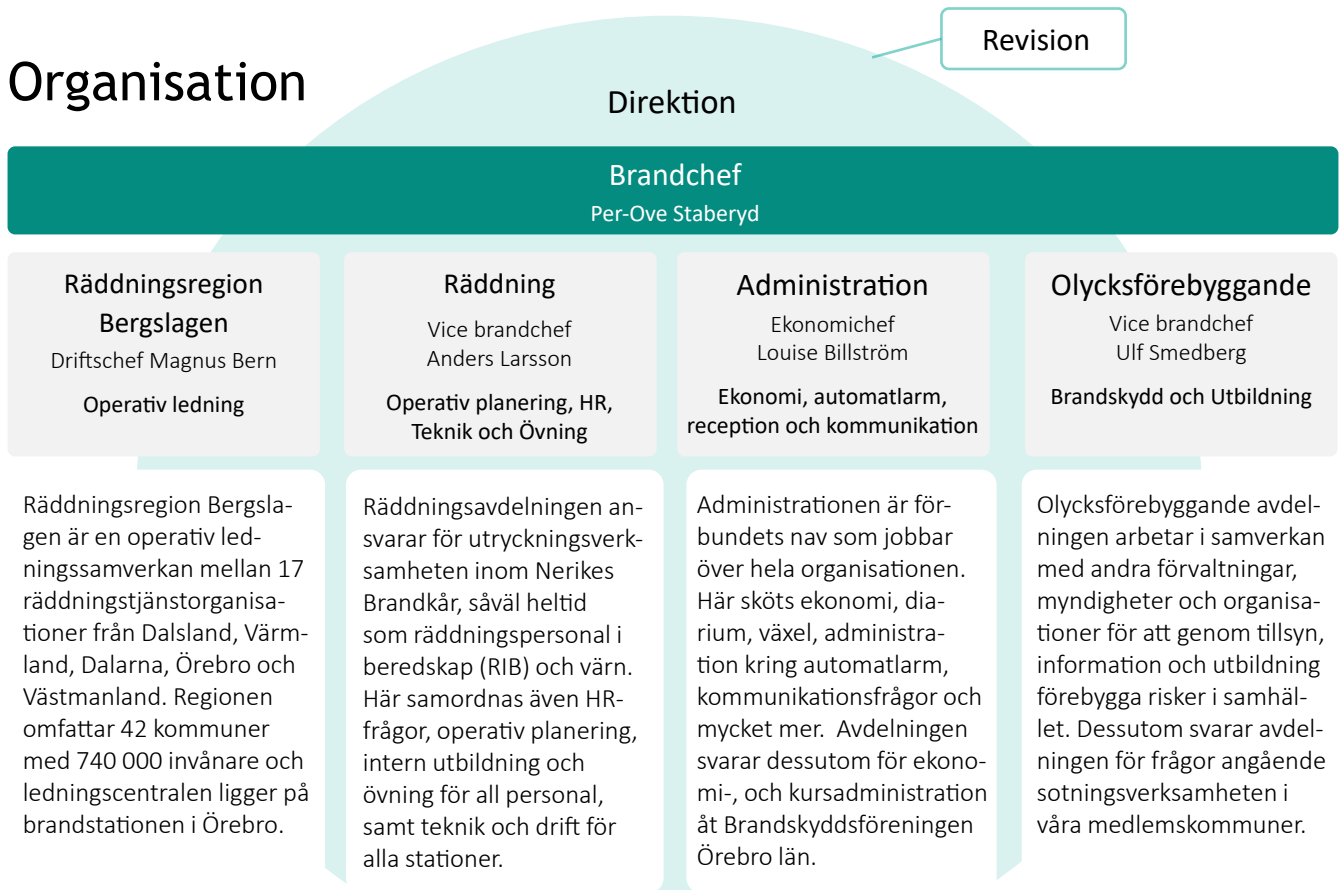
Organisation

Revision

Direktion

Brandchef
Per-Ove Staberyd

Räddningsregion Bergslagen
Driftschef Magnus Bern
Operativ ledning

Räddning
Vice brandchef
Anders Larsson
Operativ planering, HR, Teknik och Övning

Administration
Ekonomichef
Louise Billström
Ekonomi, automatlarm, reception och kommunikation

Olycksförebyggande
Vice brandchef
Ulf Smedberg
Brandskydd och Utbildning

Räddningsregion Bergslagen är en operativ ledningssamverkan mellan 17 räddningstjänstorganisationer från Dalsland, Värmland, Dalarna, Örebro och Västmanland. Regionen omfattar 42 kommuner med 740 000 invånare och ledningscentralen ligger på brandstationen i Örebro.

Räddningsavdelningen ansvarar för utryckningsverksamheten inom Nerikes Brandkår, såväl heltid som räddningspersonal i beredskap (RIB) och värn. Här samordnas även HR-frågor, operativ planering, intern utbildning och övning för all personal, samt teknik och drift för alla stationer.

Administrationen är förbundets nav som jobbar över hela organisationen. Här sköts ekonomi, diarium, växel, administration kring automatlarm, kommunikationsfrågor och mycket mer. Avdelningen svarar dessutom för ekonomi-, och kursadministration åt Brandskyddsföreningen Örebro län.

Olycksförebyggande avdelningen arbetar i samverkan med andra förvaltningar, myndigheter och organisationer för att genom tillsyn, information och utbildning förebygga risker i samhället. Dessutom svarar avdelningen för frågor angående sotningsverksamheten i våra medlemskommuner.